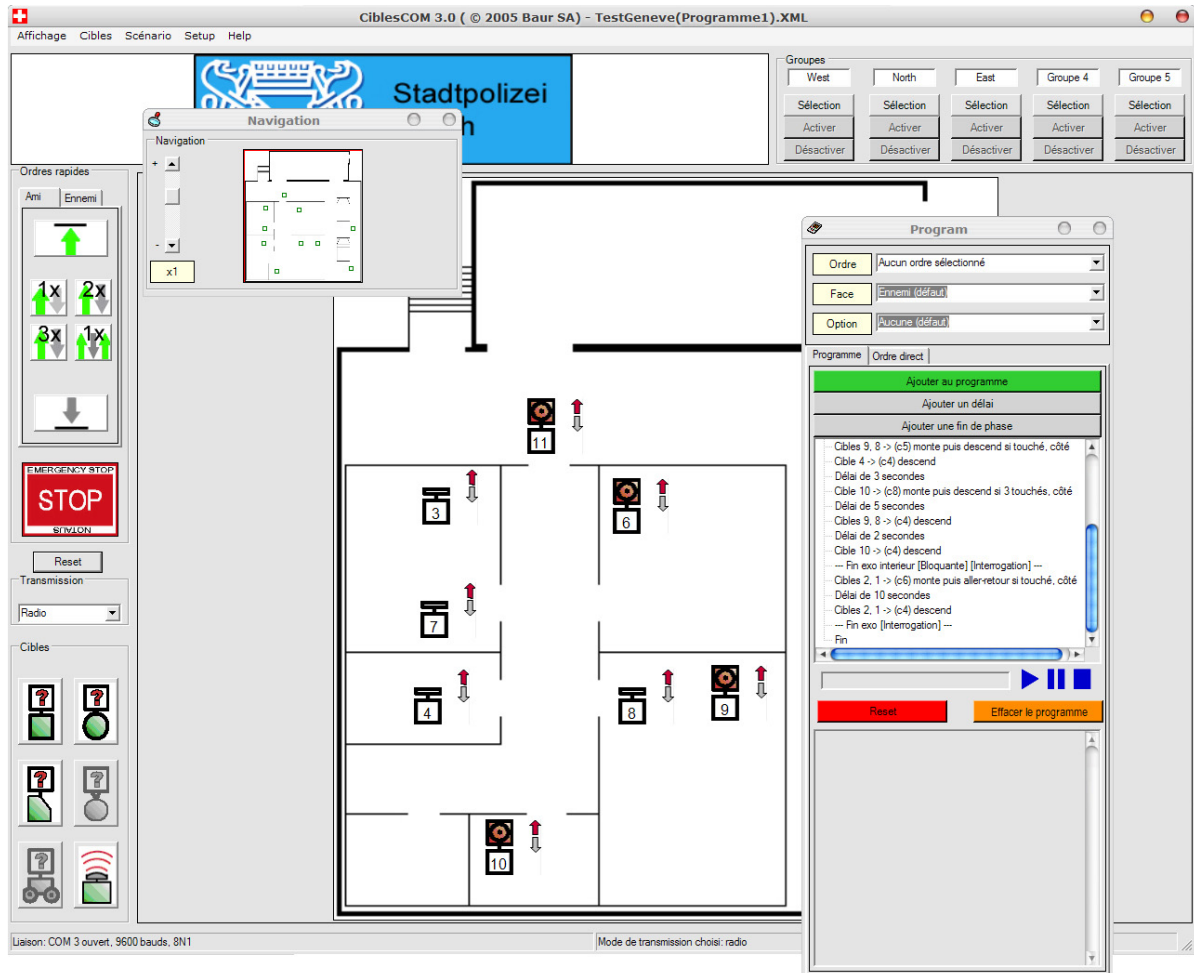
CiblesCOM 3.0 ( © 2005 Baur SA) - TestGeneve(Programme1).XML

Affichage Cibles Scénario Setup Help

Stadtpolizei
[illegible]h

Navigation

Navigation

+

-

x1

Groupes

| West | North | East | Groupe 4 | Groupe 5 |
|---|---|---|---|---|
| Sélection | Sélection | Sélection | Sélection | Sélection |
| Activer | Activer | Activer | Activer | Activer |
| Désactiver | Désactiver | Désactiver | Désactiver | Désactiver |

Ordres rapides

Ami Ennemi

1x 2x
3x 1x

EMERGENCY STOP
STOP
NOTAUS

Reset

Transmission

Radio

Cibles

11
3
6
7
4
8
9
10

Program

Ordre Aucun ordre sélectionné
Face Ennemi (défaut)
Option Aucune (défaut)

Programme Ordre direct

Ajouter au programme
Ajouter un délai
Ajouter une fin de phase

Cibles 9, 8 -> (c5) monte puis descend si touché, côté
Cible 4 -> (c4) descend
Délai de 3 secondes
Cible 10 -> (c8) monte puis descend si 3 touchés, côté
Délai de 5 secondes
Cibles 9, 8 -> (c4) descend
Délai de 2 secondes
Cible 10 -> (c4) descend
--- Fin exo interieur [Bloquante] [Interrogation] ---
Cibles 2, 1 -> (c6) monte puis aller-retour si touché, côté
Délai de 10 secondes
Cibles 2, 1 -> (c4) descend
--- Fin exo [Interrogation] ---
Fin

Reset Effacer le programme

Liaison: COM 3 ouvert, 9600 bauds, 8N1
Mode de transmission choisi: radio